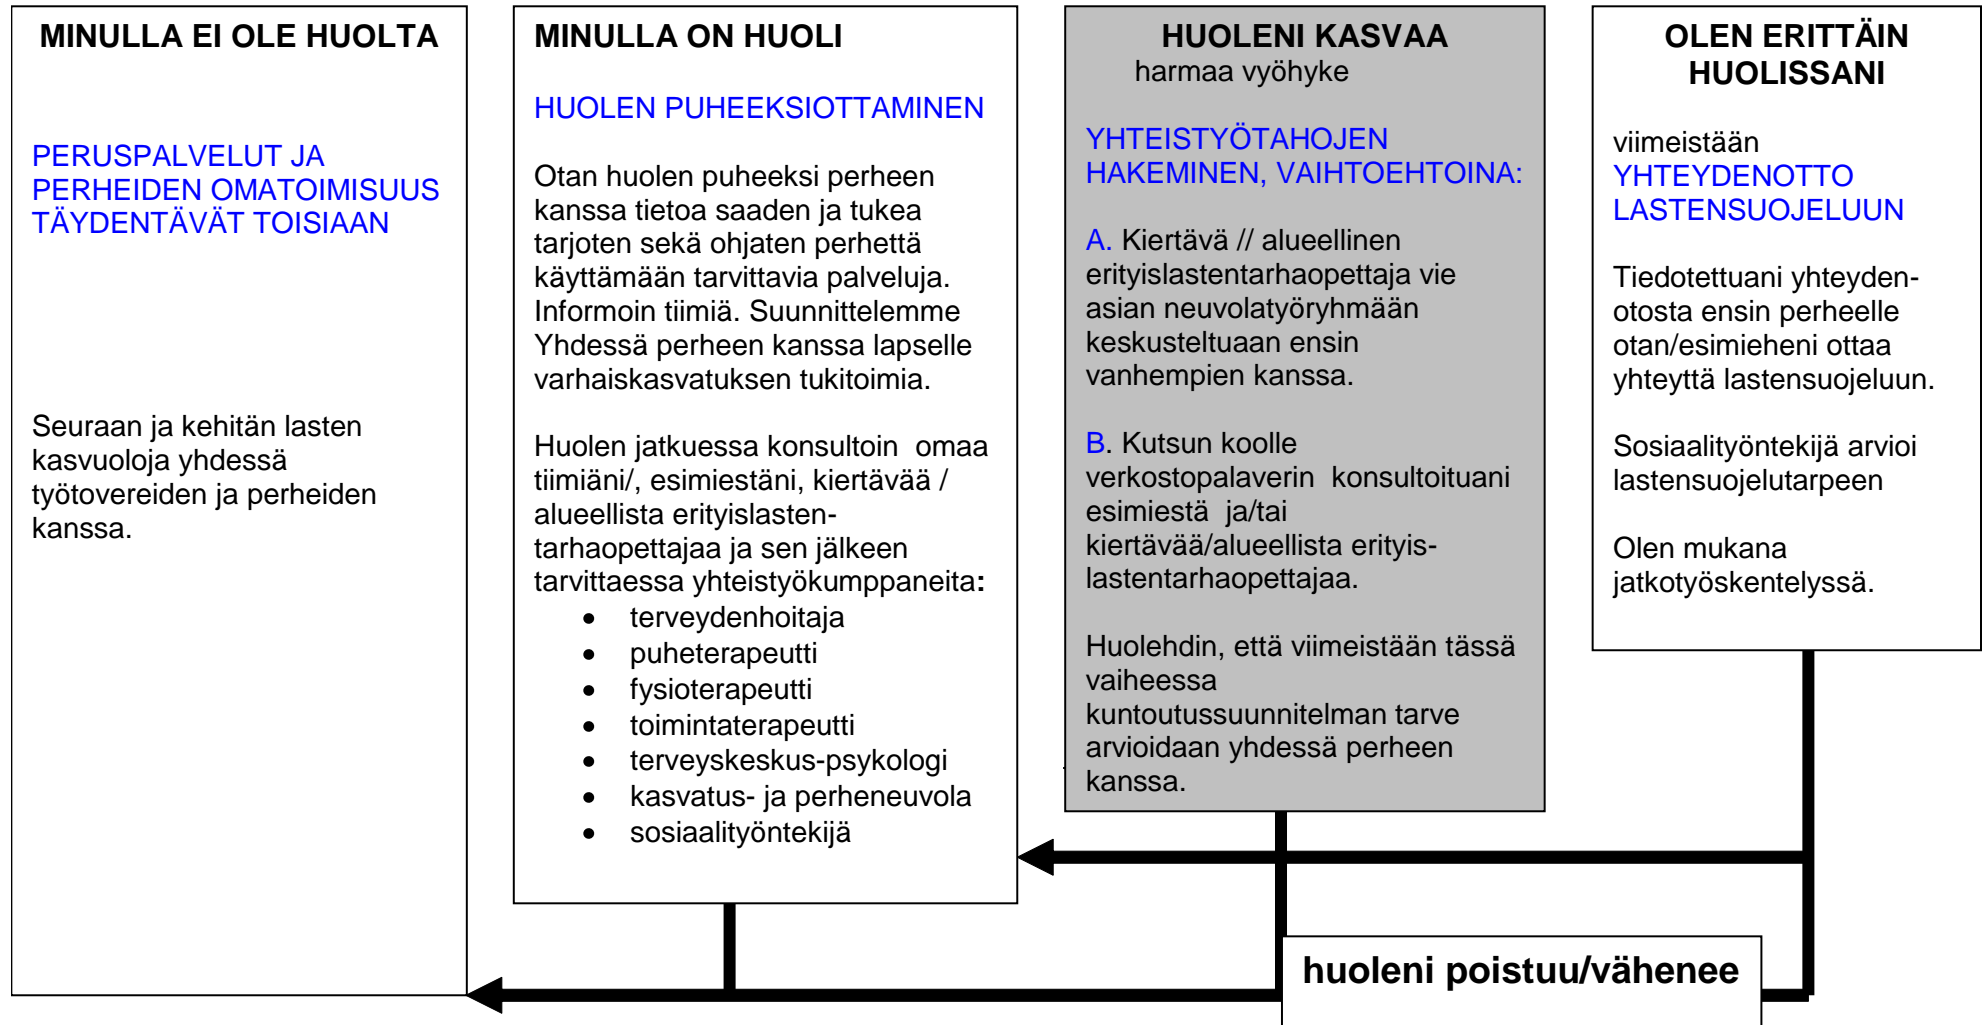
MINULLA EI OLE HUOLTA

PERUSPALVELUT JA PERHEIDEN OMATOIMISUUS TÄYDENTÄVÄT TOISIAAN

Seuraan ja kehitän lasten kasvuoloja yhdessä työtovereiden ja perheiden kanssa.

MINULLA ON HUOLI

HUOLEN PUHEEKSIOTTAMINEN

Otan huolen puheeksi perheen kanssa tietoa saaden ja tukea tarjoten sekä ohjaten perhettä käyttämään tarvittavia palveluja. Informoin tiimiä. Suunnittelemme Yhdessä perheen kanssa lapselle varhaiskasvatuksen tukitoimia.

Huolen jatkuessa konsultoin omaa tiimiäni/, esimiestäni, kiertävää / alueellista erityislastentarhaopettajaa ja sen jälkeen tarvittaessa yhteistyökumppaneita:
- terveydenhoitaja
- puheterapeutti
- fysioterapeutti
- toimintaterapeutti
- terveyskeskus-psykologi
- kasvatus- ja perheneuvola
- sosiaalityöntekijä

HUOLENI KASVAA
harmaa vyöhyke

YHTEISTYÖTAHOJEN HAKEMINEN, VAIHTOEHTOINA:

A. Kiertävä // alueellinen erityislastentarhaopettaja vie asian neuvolatyöryhmään keskusteltuaan ensin vanhempien kanssa.

B. Kutsun koolle verkostopalaverin konsultoituani esimiestä ja/tai kiertävää/alueellista erityislastentarhaopettajaa.

Huolehdin, että viimeistään tässä vaiheessa kuntoutussuunnitelman tarve arvioidaan yhdessä perheen kanssa.

OLEN ERITTÄIN HUOLISSANI

viimeistään YHTEYDENOTTO LASTENSUOJELUUN

Tiedotettuani yhteydenotosta ensin perheelle otan/esimieheni ottaa yhteyttä lastensuojeluun.

Sosiaalityöntekijä arvioi lastensuojelutarpeen

Olen mukana jatkotyöskentelyssä.

huoleni poistuu/vähenee